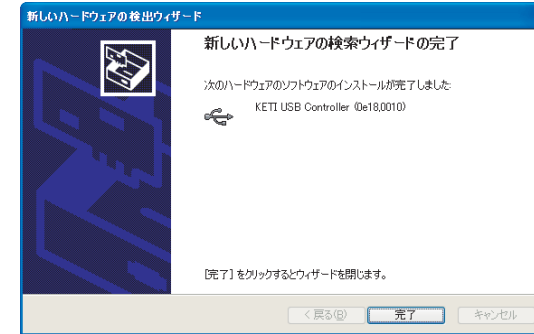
新しいハードウェアの検出ウィザード

新しいハードウェアの検索ウィザードの完了

次のハードウェアのソフトウェアのインストールが完了しました:

KETI USB Controller (0e18,0010)

[完了] をクリックするとウィザードを閉じます。

< 戻る(B)
完了
キャンセル